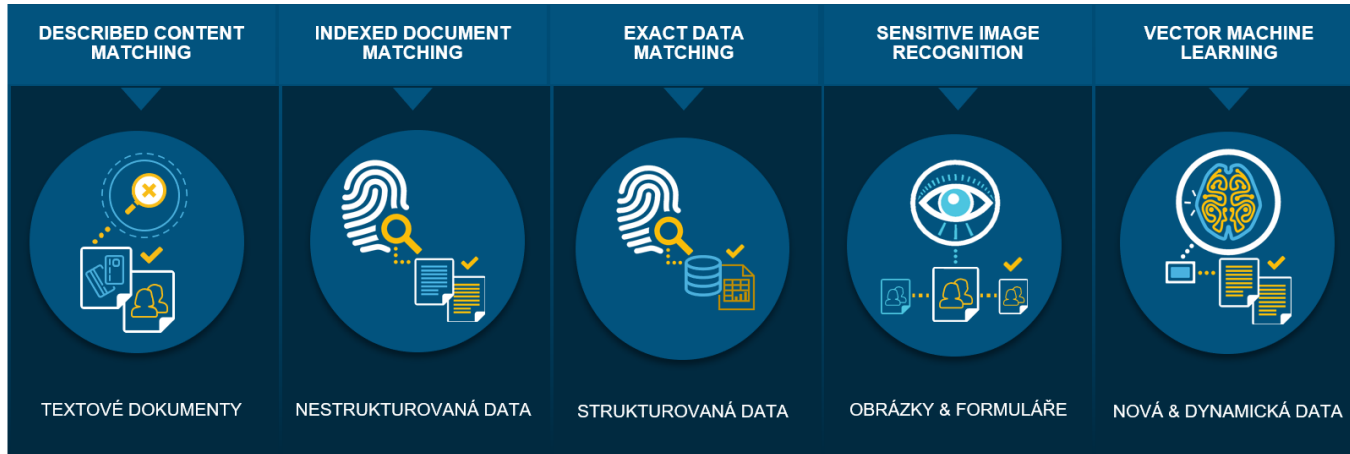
DESCRIBED CONTENT MATCHING

TEXTOVÉ DOKUMENTY

INDEXED DOCUMENT MATCHING

NESTRUKTUROVANÁ DATA

EXACT DATA MATCHING

STRUKTUROVANÁ DATA

SENSITIVE IMAGE RECOGNITION

OBRÁZKY & FORMULÁŘE

VECTOR MACHINE LEARNING

NOVÁ & DYNAMICKÁ DATA